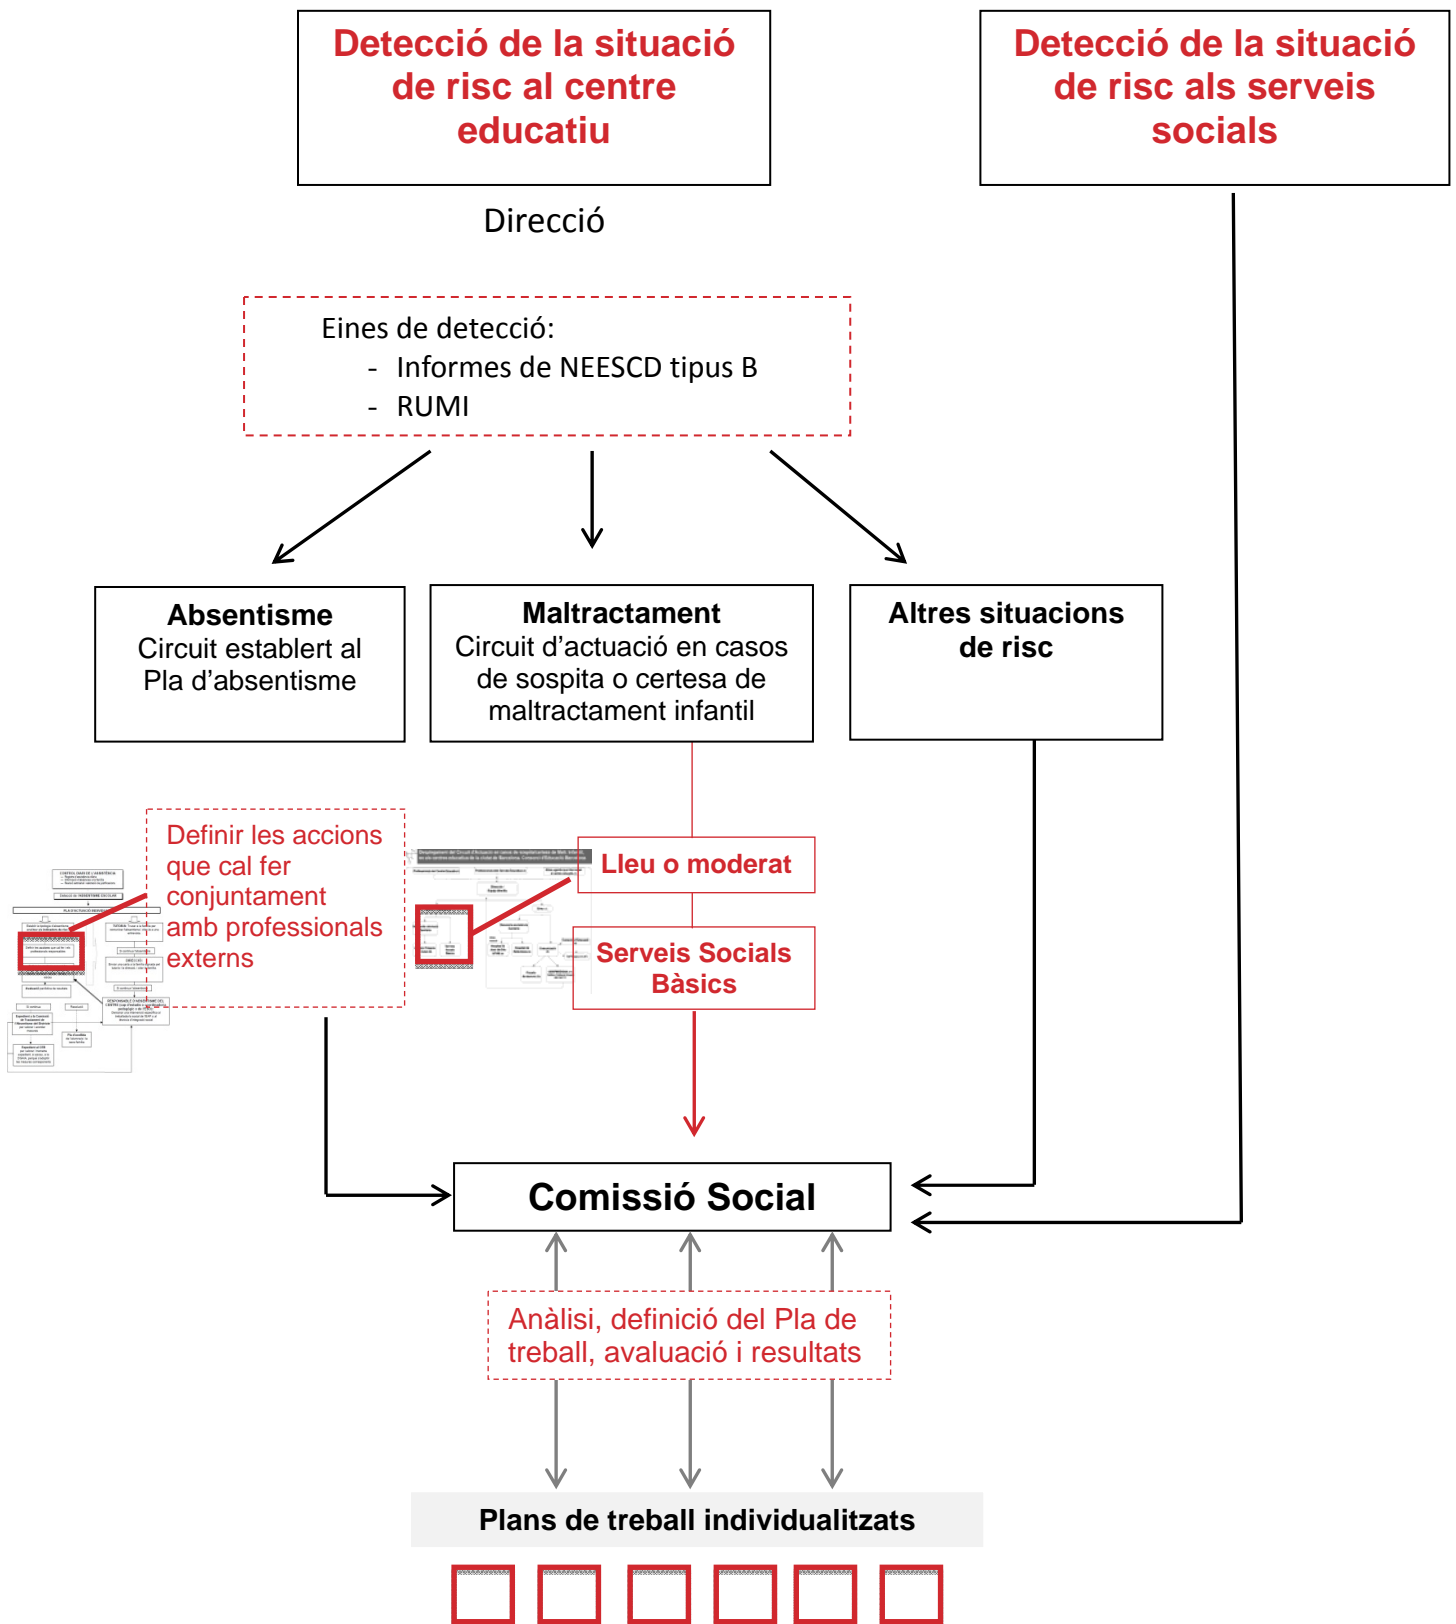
Detecció de la situació de risc al centre educatiu

Detecció de la situació de risc als serveis socials

Direcció

Eines de detecció:
- Informes de NEESCD tipus B
- RUMI

Absentisme
Circuit establert al Pla d'absentisme

Maltractament
Circuit d'actuació en casos de sospita o certesa de maltractament infantil

Altres situacions de risc

Definir les accions que cal fer conjuntament amb professionals externs

Lleu o moderat

Serveis Socials Bàsics

Comissió Social

Anàlisi, definició del Pla de treball, avaluació i resultats

Plans de treball individualitzats